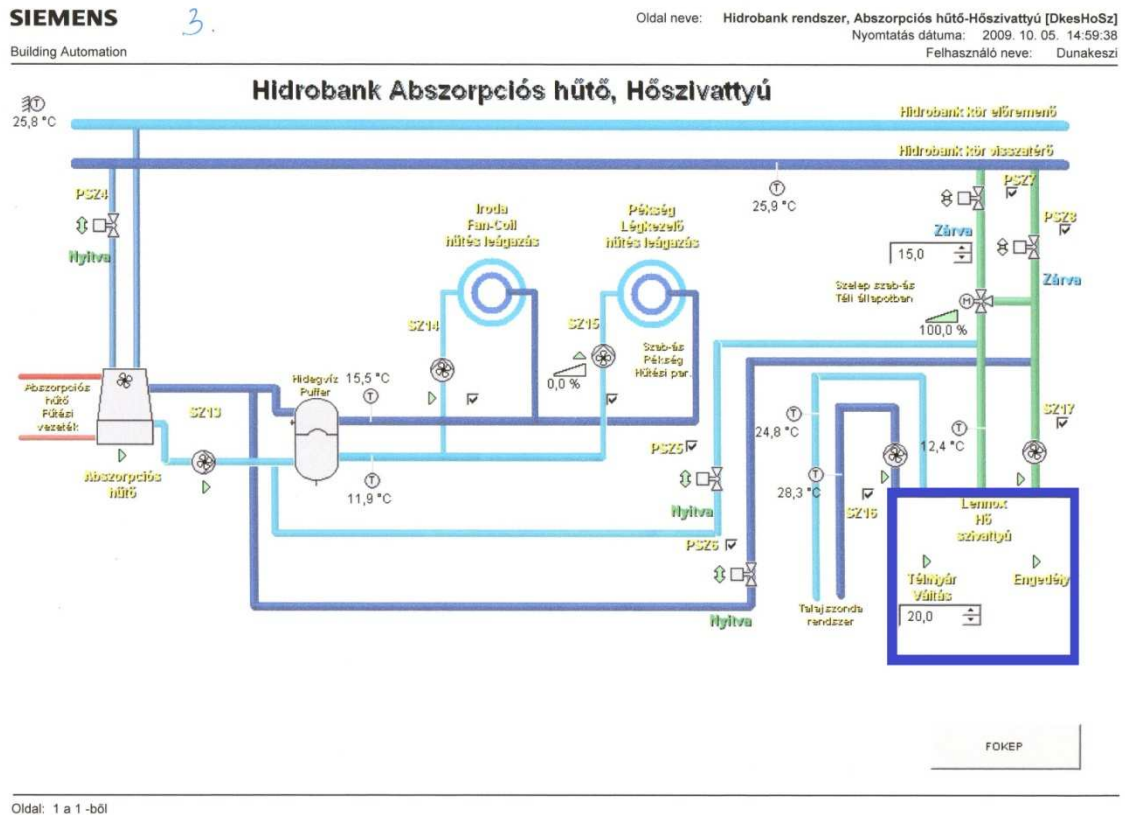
SIEMENS
Building Automation

3.

Oldal neve: Hidrobank rendszer, Abszorpciós hűtő-Hőszivattyú [DkesHoSz]
Nyomtatás dátuma: 2009. 10. 05. 14:59:38
Felhasználó neve: Dunakeszi

Hidrobank Abszorpciós hűtő, Hőszivattyú

25,8 °C

Hidrobank kör előremenő

Hidrobank kör visszatérő

PSZ4

Nyitva

25,9 °C

PSZ7

PSZ8

Iroda Fan-Coil hűtés leágazás

Pékség Légkezelő hűtés leágazás

Zárva

15,0

Zárva

Szelep szab-ás Téli állapotban

100,0 %

SZ14

SZ15

Szab-ás Pékség Hűtési par.

0,0 %

Abszorpciós hűtő Fűtési vezeték

Hidegvíz Puffer

15,5 °C

SZ13

Abszorpciós hűtő

11,9 °C

24,8 °C

12,4 °C

SZ17

PSZ5

Nyitva

28,3 °C

SZ16

Lennox Hő szivattyú

PSZ6

Tél/nyár Váltás

Engedély

20,0

Nyitva

Talajszonda rendszer

FOKEP

Oldal: 1 a 1 -ből